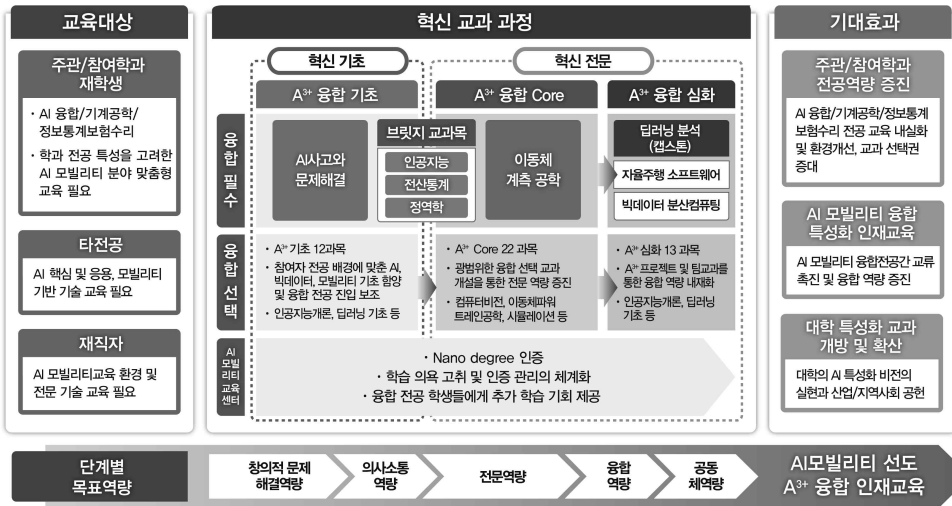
교육대상

주관/참여학과 재학생

· AI 융합/기계공학/정보통계보험수리

· 학과 전공 특성을 고려한 AI 모빌리티 분야 맞춤형 교육 필요

타전공

AI 핵심 및 응용, 모빌리티 기반 기술 교육 필요

재직자

AI 모빌리티교육 환경 및 전문 기술 교육 필요

혁신 교과 과정

혁신 기초

혁신 전문

$A^{3+}$ 융합 기초

$A^{3+}$ 융합 Core

$A^{3+}$ 융합 심화

융합 필수

AI사고와 문제해결

브릿지 교과목

인공지능

전산통계

정역학

이동체 계측 공학

딥러닝 분석 (캡스톤)

자율주행 소프트웨어

빅데이터 분산컴퓨팅

융합 선택

· $A^{3+}$ 기초 12과목

· 참여자 전공 배경에 맞춘 AI, 빅데이터, 모빌리티 기초 함양 및 융합 전공 진입 보조

· 인공지능개론, 딥러닝 기초 등

· $A^{3+}$ Core 22 과목

· 광범위한 융합 선택 교과 개설을 통한 전문 역량 증진

· 컴퓨터비전, 이동체파워 트레인공학, 시뮬레이션 등

· $A^{3+}$ 심화 13 과목

· $A^{3+}$ 프로젝트 및 팀교과를 통한 융합 역량 내재화

· 인공지능개론, 딥러닝 기초 등

AI 모빌리티 교육 센터

· Nano degree 인증

· 학습 의욕 고취 및 인증 관리의 체계화

· 융합 전공 학생들에게 추가 학습 기회 제공

기대효과

주관/참여학과 전공역량 증진

AI 융합/기계공학/정보통계보험수리 전공 교육 내실화 및 환경개선, 교과 선택권 증대

AI 모빌리티 융합 특성화 인재교육

AI 모빌리티 융합전공간 교류 촉진 및 융합 역량 증진

대학 특성화 교과 개방 및 확산

대학의 AI 특성화 비전의 실현과 산업/지역사회 공헌

단계별 목표역량

창의적 문제 해결역량

의사소통 역량

전문역량

융합 역량

공동 체역량

AI모빌리티 선도 $A^{3+}$ 융합 인재교육